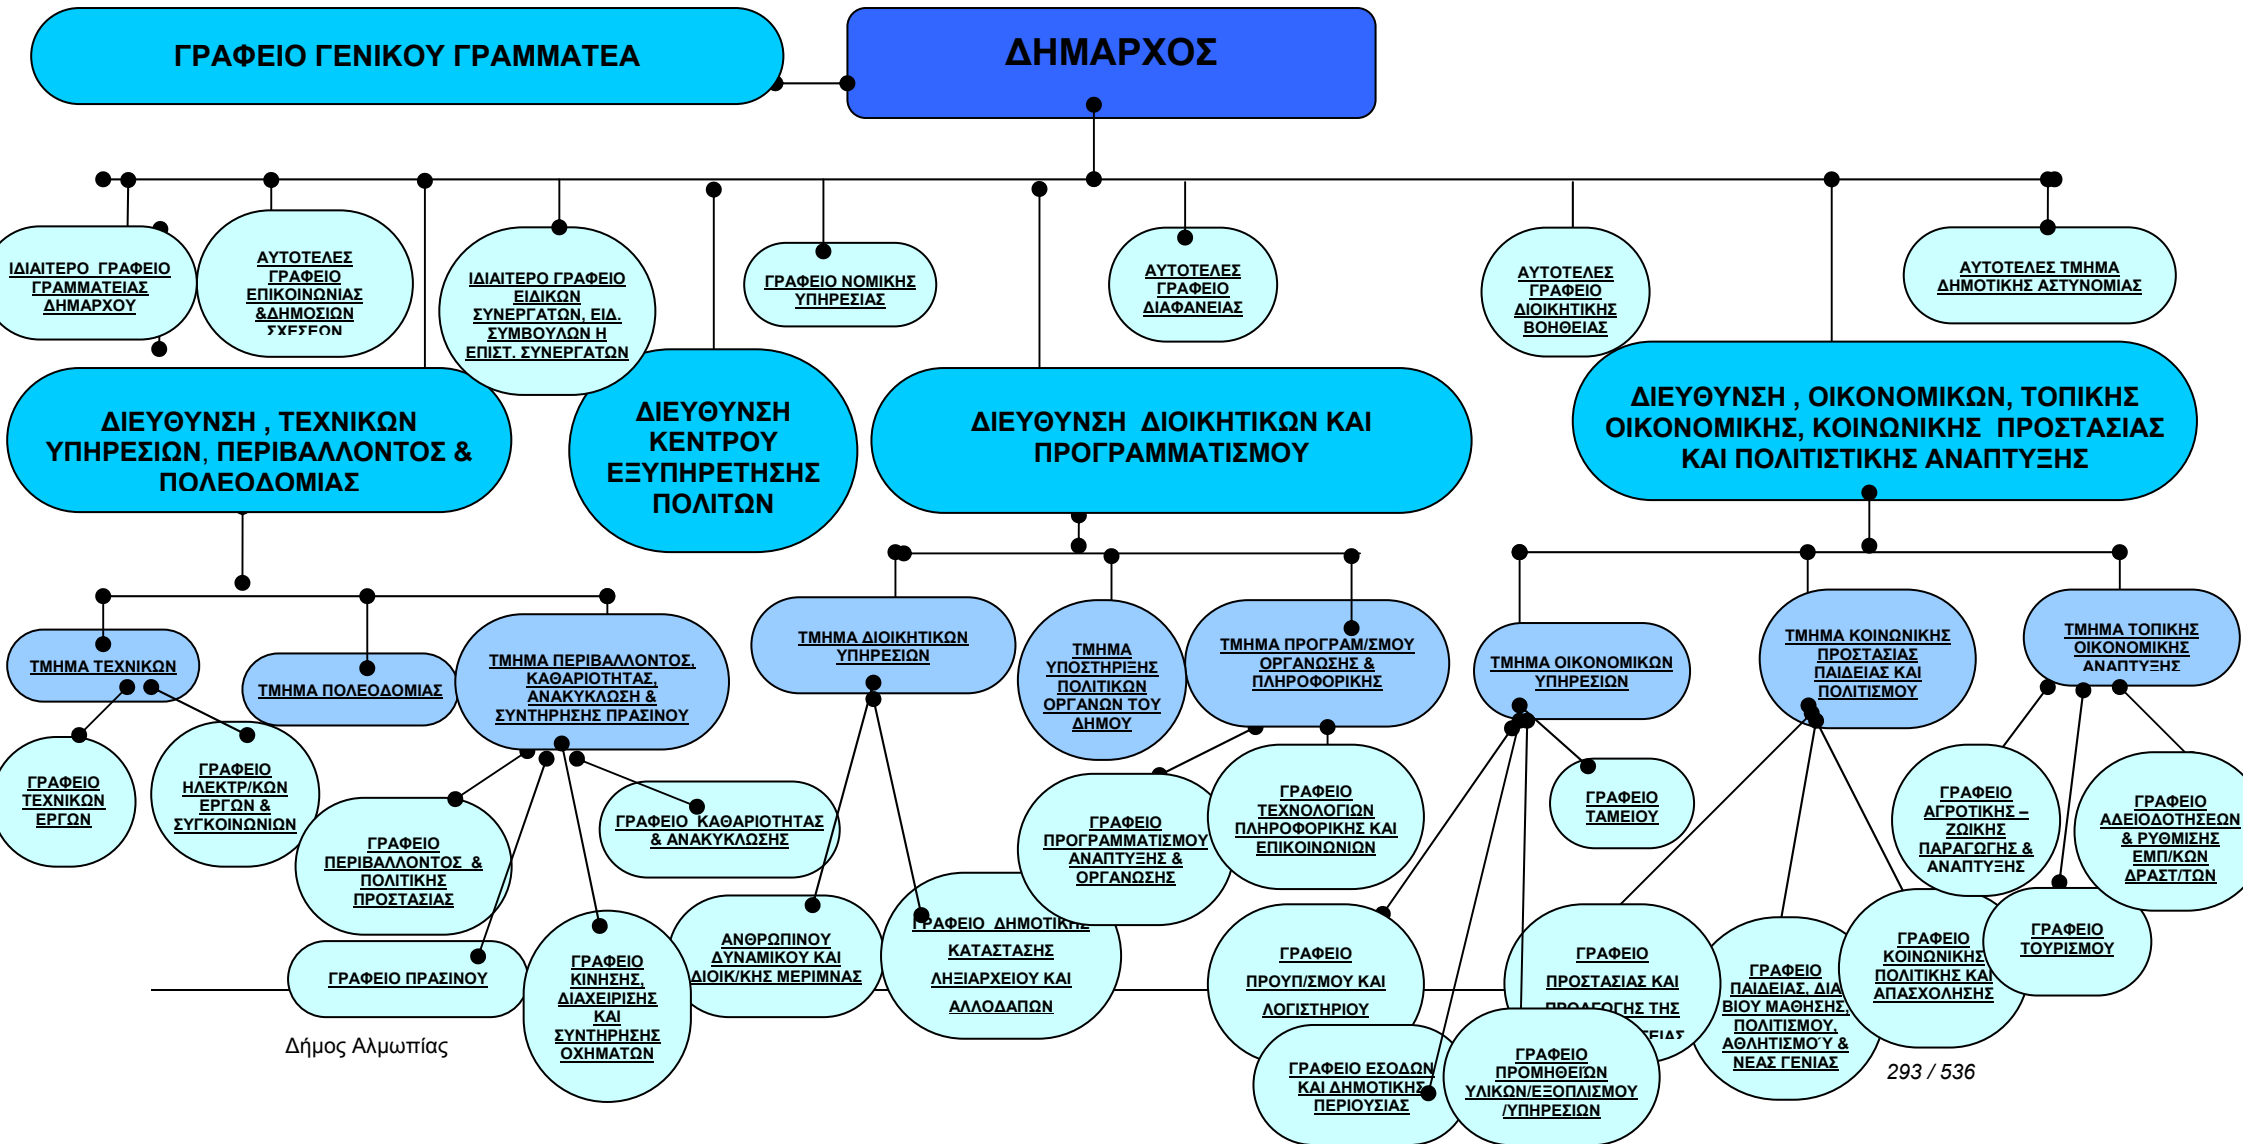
ΓΡΑΦΕΙΟ ΓΕΝΙΚΟΥ ΓΡΑΜΜΑΤΕΑ

ΔΗΜΑΡΧΟΣ

ΙΔΙΑΙΤΕΡΟ ΓΡΑΦΕΙΟ ΓΡΑΜΜΑΤΕΙΑΣ ΔΗΜΑΡΧΟΥ

ΑΥΤΟΤΕΛΕΣ ΓΡΑΦΕΙΟ ΕΠΙΚΟΙΝΩΝΙΑΣ &ΔΗΜΟΣΙΩΝ ΣΧΕΣΕΩΝ

ΙΔΙΑΙΤΕΡΟ ΓΡΑΦΕΙΟ ΕΙΔΙΚΩΝ ΣΥΝΕΡΓΑΤΩΝ, ΕΙΔ. ΣΥΜΒΟΥΛΩΝ Η ΕΠΙΣΤ. ΣΥΝΕΡΓΑΤΩΝ

ΓΡΑΦΕΙΟ ΝΟΜΙΚΗΣ ΥΠΗΡΕΣΙΑΣ

ΑΥΤΟΤΕΛΕΣ ΓΡΑΦΕΙΟ ΔΙΑΦΑΝΕΙΑΣ

ΑΥΤΟΤΕΛΕΣ ΓΡΑΦΕΙΟ ΔΙΟΙΚΗΤΙΚΗΣ ΒΟΗΘΕΙΑΣ

ΑΥΤΟΤΕΛΕΣ ΤΜΗΜΑ ΔΗΜΟΤΙΚΗΣ ΑΣΤΥΝΟΜΙΑΣ

ΔΙΕΥΘΥΝΣΗ , ΤΕΧΝΙΚΩΝ ΥΠΗΡΕΣΙΩΝ, ΠΕΡΙΒΑΛΛΟΝΤΟΣ & ΠΟΛΕΟΔΟΜΙΑΣ

ΔΙΕΥΘΥΝΣΗ ΚΕΝΤΡΟΥ ΕΞΥΠΗΡΕΤΗΣΗΣ ΠΟΛΙΤΩΝ

ΔΙΕΥΘΥΝΣΗ ΔΙΟΙΚΗΤΙΚΩΝ ΚΑΙ ΠΡΟΓΡΑΜΜΑΤΙΣΜΟΥ

ΔΙΕΥΘΥΝΣΗ , ΟΙΚΟΝΟΜΙΚΩΝ, ΤΟΠΙΚΗΣ ΟΙΚΟΝΟΜΙΚΗΣ, ΚΟΙΝΩΝΙΚΗΣ ΠΡΟΣΤΑΣΙΑΣ ΚΑΙ ΠΟΛΙΤΙΣΤΙΚΗΣ ΑΝΑΠΤΥΞΗΣ

ΤΜΗΜΑ ΤΕΧΝΙΚΩΝ

ΤΜΗΜΑ ΠΟΛΕΟΔΟΜΙΑΣ

ΤΜΗΜΑ ΠΕΡΙΒΑΛΛΟΝΤΟΣ, ΚΑΘΑΡΙΟΤΗΤΑΣ, ΑΝΑΚΥΚΛΩΣΗ & ΣΥΝΤΗΡΗΣΗΣ ΠΡΑΣΙΝΟΥ

ΤΜΗΜΑ ΔΙΟΙΚΗΤΙΚΩΝ ΥΠΗΡΕΣΙΩΝ

ΤΜΗΜΑ ΥΠΟΣΤΗΡΙΞΗΣ ΠΟΛΙΤΙΚΩΝ ΟΡΓΑΝΩΝ ΤΟΥ ΔΗΜΟΥ

ΤΜΗΜΑ ΠΡΟΓΡΑΜ/ΣΜΟΥ ΟΡΓΑΝΩΣΗΣ & ΠΛΗΡΟΦΟΡΙΚΗΣ

ΤΜΗΜΑ ΟΙΚΟΝΟΜΙΚΩΝ ΥΠΗΡΕΣΙΩΝ

ΤΜΗΜΑ ΚΟΙΝΩΝΙΚΗΣ ΠΡΟΣΤΑΣΙΑΣ ΠΑΙΔΕΙΑΣ ΚΑΙ ΠΟΛΙΤΙΣΜΟΥ

ΤΜΗΜΑ ΤΟΠΙΚΗΣ ΟΙΚΟΝΟΜΙΚΗΣ ΑΝΑΠΤΥΞΗΣ

ΓΡΑΦΕΙΟ ΤΕΧΝΙΚΩΝ ΕΡΓΩΝ

ΓΡΑΦΕΙΟ ΗΛΕΚΤΡ/ΚΩΝ ΕΡΓΩΝ & ΣΥΓΚΟΙΝΩΝΙΩΝ

ΓΡΑΦΕΙΟ ΠΕΡΙΒΑΛΛΟΝΤΟΣ & ΠΟΛΙΤΙΚΗΣ ΠΡΟΣΤΑΣΙΑΣ

ΓΡΑΦΕΙΟ ΚΑΘΑΡΙΟΤΗΤΑΣ & ΑΝΑΚΥΚΛΩΣΗΣ

ΓΡΑΦΕΙΟ ΠΡΑΣΙΝΟΥ

ΓΡΑΦΕΙΟ ΚΙΝΗΣΗΣ, ΔΙΑΧΕΙΡΙΣΗΣ ΚΑΙ ΣΥΝΤΗΡΗΣΗΣ ΟΧΗΜΑΤΩΝ

ΑΝΘΡΩΠΙΝΟΥ ΔΥΝΑΜΙΚΟΥ ΚΑΙ ΔΙΟΙΚ/ΚΗΣ ΜΕΡΙΜΝΑΣ

ΓΡΑΦΕΙΟ ΔΗΜΟΤΙΚΗΣ ΚΑΤΑΣΤΑΣΗΣ ΛΗΞΙΑΡΧΕΙΟΥ ΚΑΙ ΑΛΛΟΔΑΠΩΝ

ΓΡΑΦΕΙΟ ΠΡΟΓΡΑΜΜΑΤΙΣΜΟΥ ΑΝΑΠΤΥΞΗΣ & ΟΡΓΑΝΩΣΗΣ

ΓΡΑΦΕΙΟ ΤΕΧΝΟΛΟΓΙΩΝ ΠΛΗΡΟΦΟΡΙΚΗΣ ΚΑΙ ΕΠΙΚΟΙΝΩΝΙΩΝ

ΓΡΑΦΕΙΟ ΠΡΟΥΠ/ΣΜΟΥ ΚΑΙ ΛΟΓΙΣΤΗΡΙΟΥ

ΓΡΑΦΕΙΟ ΕΣΟΔΩΝ ΚΑΙ ΔΗΜΟΤΙΚΗΣ ΠΕΡΙΟΥΣΙΑΣ

ΓΡΑΦΕΙΟ ΤΑΜΕΙΟΥ

ΓΡΑΦΕΙΟ ΠΡΟΜΗΘΕΙΩΝ ΥΛΙΚΩΝ/ΕΞΟΠΛΙΣΜΟΥ /ΥΠΗΡΕΣΙΩΝ

ΓΡΑΦΕΙΟ ΠΡΟΣΤΑΣΙΑΣ ΚΑΙ ΠΡΟΑΓΩΓΗΣ ΤΗΣ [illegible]

ΓΡΑΦΕΙΟ ΠΑΙΔΕΙΑΣ, ΔΙΑ ΒΙΟΥ ΜΑΘΗΣΗΣ, ΠΟΛΙΤΙΣΜΟΥ, ΑΘΛΗΤΙΣΜΟΎ & ΝΕΑΣ ΓΕΝΙΑΣ

ΓΡΑΦΕΙΟ ΚΟΙΝΩΝΙΚΗΣ ΠΟΛΙΤΙΚΗΣ ΚΑΙ ΑΠΑΣΧΟΛΗΣΗΣ

ΓΡΑΦΕΙΟ ΑΓΡΟΤΙΚΗΣ – ΖΩΙΚΗΣ ΠΑΡΑΓΩΓΗΣ & ΑΝΑΠΤΥΞΗΣ

ΓΡΑΦΕΙΟ ΤΟΥΡΙΣΜΟΥ

ΓΡΑΦΕΙΟ ΑΔΕΙΟΔΟΤΗΣΕΩΝ & ΡΥΘΜΙΣΗΣ ΕΜΠ/ΚΩΝ ΔΡΑΣΤ/ΤΩΝ

Δήμος Αλμωπίας

293 / 536